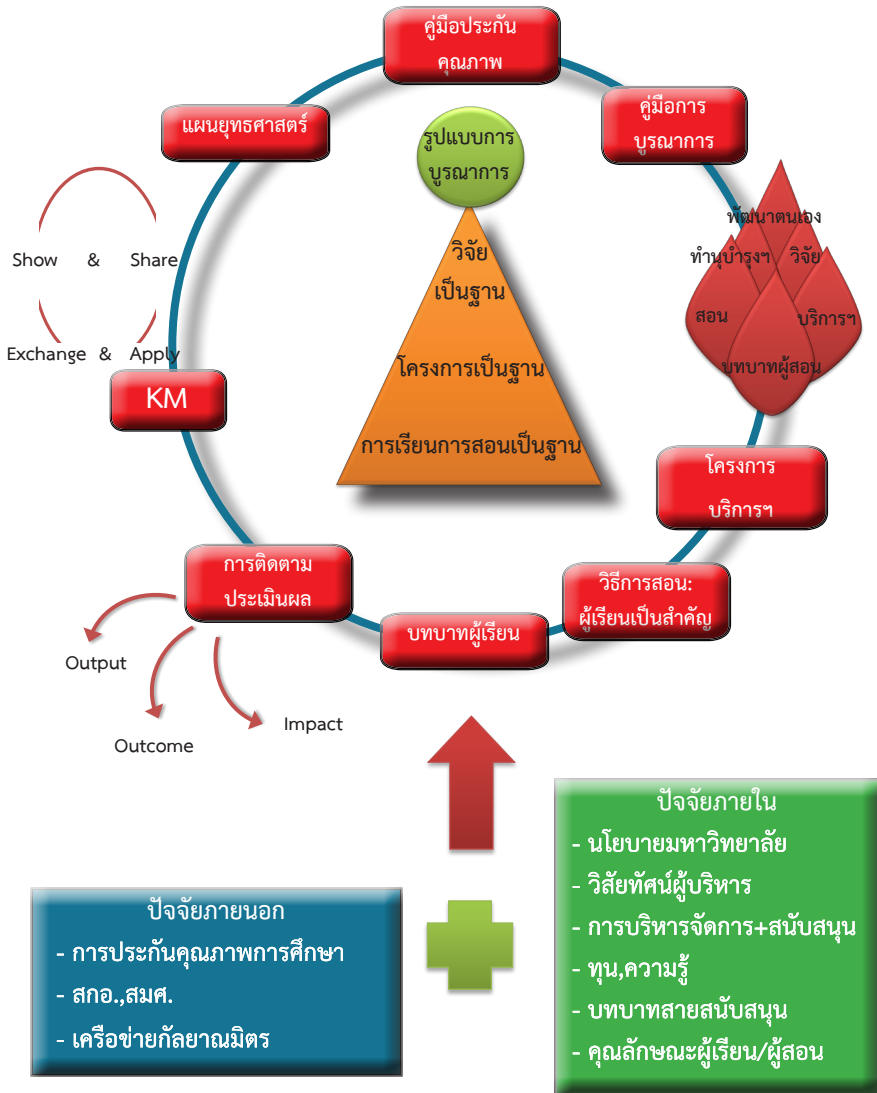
คู่มือประกันคุณภาพ

คู่มือการบูรณาการ

แผนยุทธศาสตร์

รูปแบบการบูรณาการ

วิจัยเป็นฐาน

โครงการเป็นฐาน

การเรียนการสอนเป็นฐาน

พัฒนาตนเอง

ทำนุบำรุงฯ

วิจัย

สอน

บริการฯ

บทบาทผู้สอน

Show & Share

Exchange & Apply

KM

โครงการบริการฯ

วิธีการสอน: ผู้เรียนเป็นสำคัญ

บทบาทผู้เรียน

การติดตามประเมินผล

Output

Outcome

Impact

ปัจจัยภายใน
- นโยบายมหาวิทยาลัย
- วิสัยทัศน์ผู้บริหาร
- การบริหารจัดการ+สนับสนุน
- ทุน,ความรู้
- บทบาทสายสนับสนุน
- คุณลักษณะผู้เรียน/ผู้สอน

ปัจจัยภายนอก
- การประกันคุณภาพการศึกษา
- สกอ.,สมศ.
- เครือข่ายกัลยาณมิตร